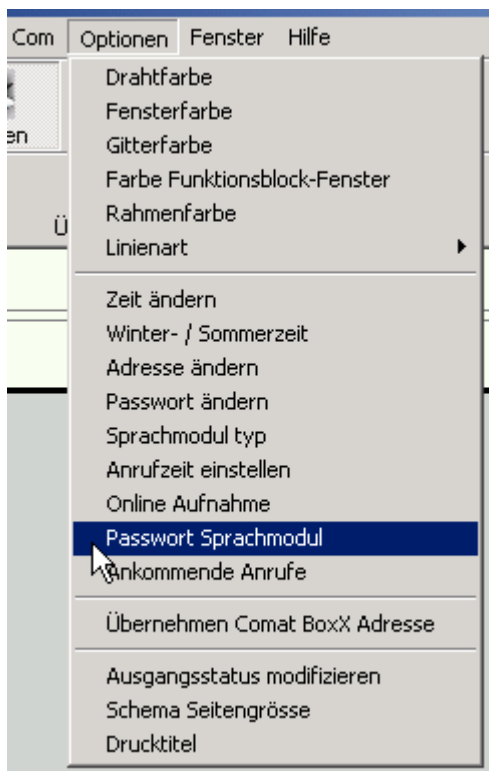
Com Optionen Fenster Hilfe

en

Ü

Drahtfarbe
Fensterfarbe
Gitterfarbe
Farbe Funktionsblock-Fenster
Rahmenfarbe
Linienart

Zeit ändern
Winter- / Sommerzeit
Adresse ändern
Passwort ändern
Sprachmodul typ
Anrufzeit einstellen
Online Aufnahme
Passwort Sprachmodul
Ankommende Anrufe

Übernehmen Comat BoxX Adresse

Ausgangsstatus modifizieren
Schema Seitengrösse
Drucktitel